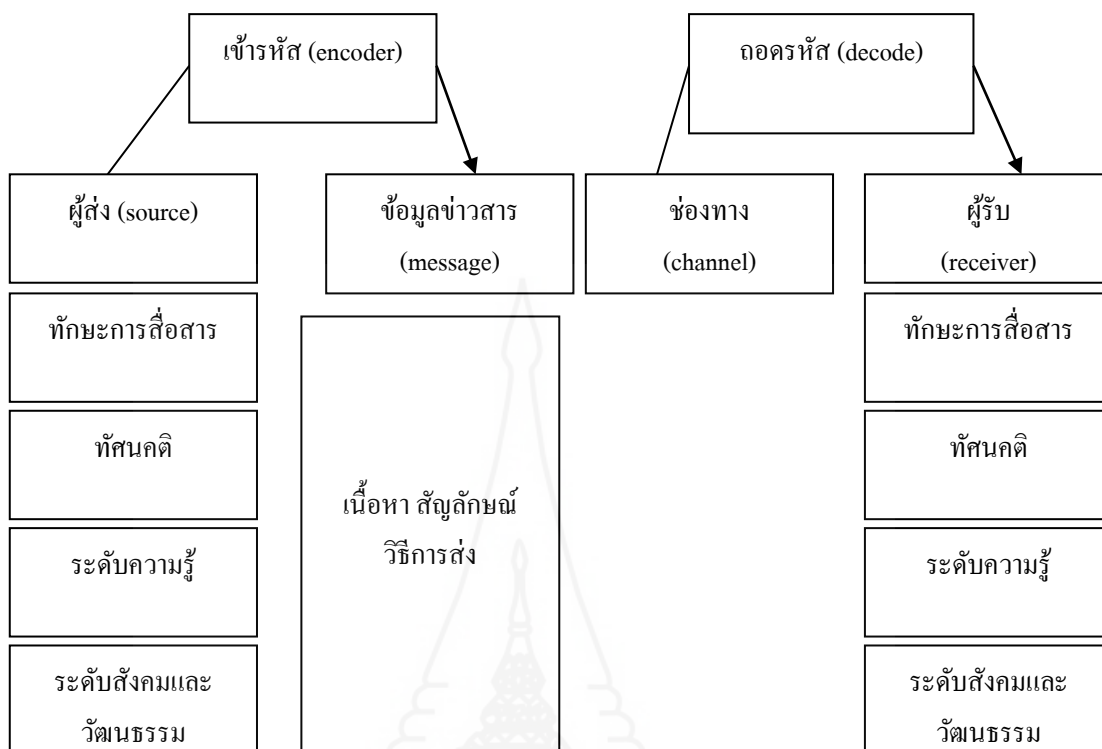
เข้ารหัส (encoder)

ถอดรหัส (decode)

ผู้ส่ง (source)

ข้อมูลข่าวสาร (message)

ช่องทาง (channel)

ผู้รับ (receiver)

ทักษะการสื่อสาร

ทัศนคติ

ระดับความรู้

ระดับสังคมและวัฒนธรรม

เนื้อหา สัญลักษณ์ วิธีการส่ง

ทักษะการสื่อสาร

ทัศนคติ

ระดับความรู้

ระดับสังคมและวัฒนธรรม